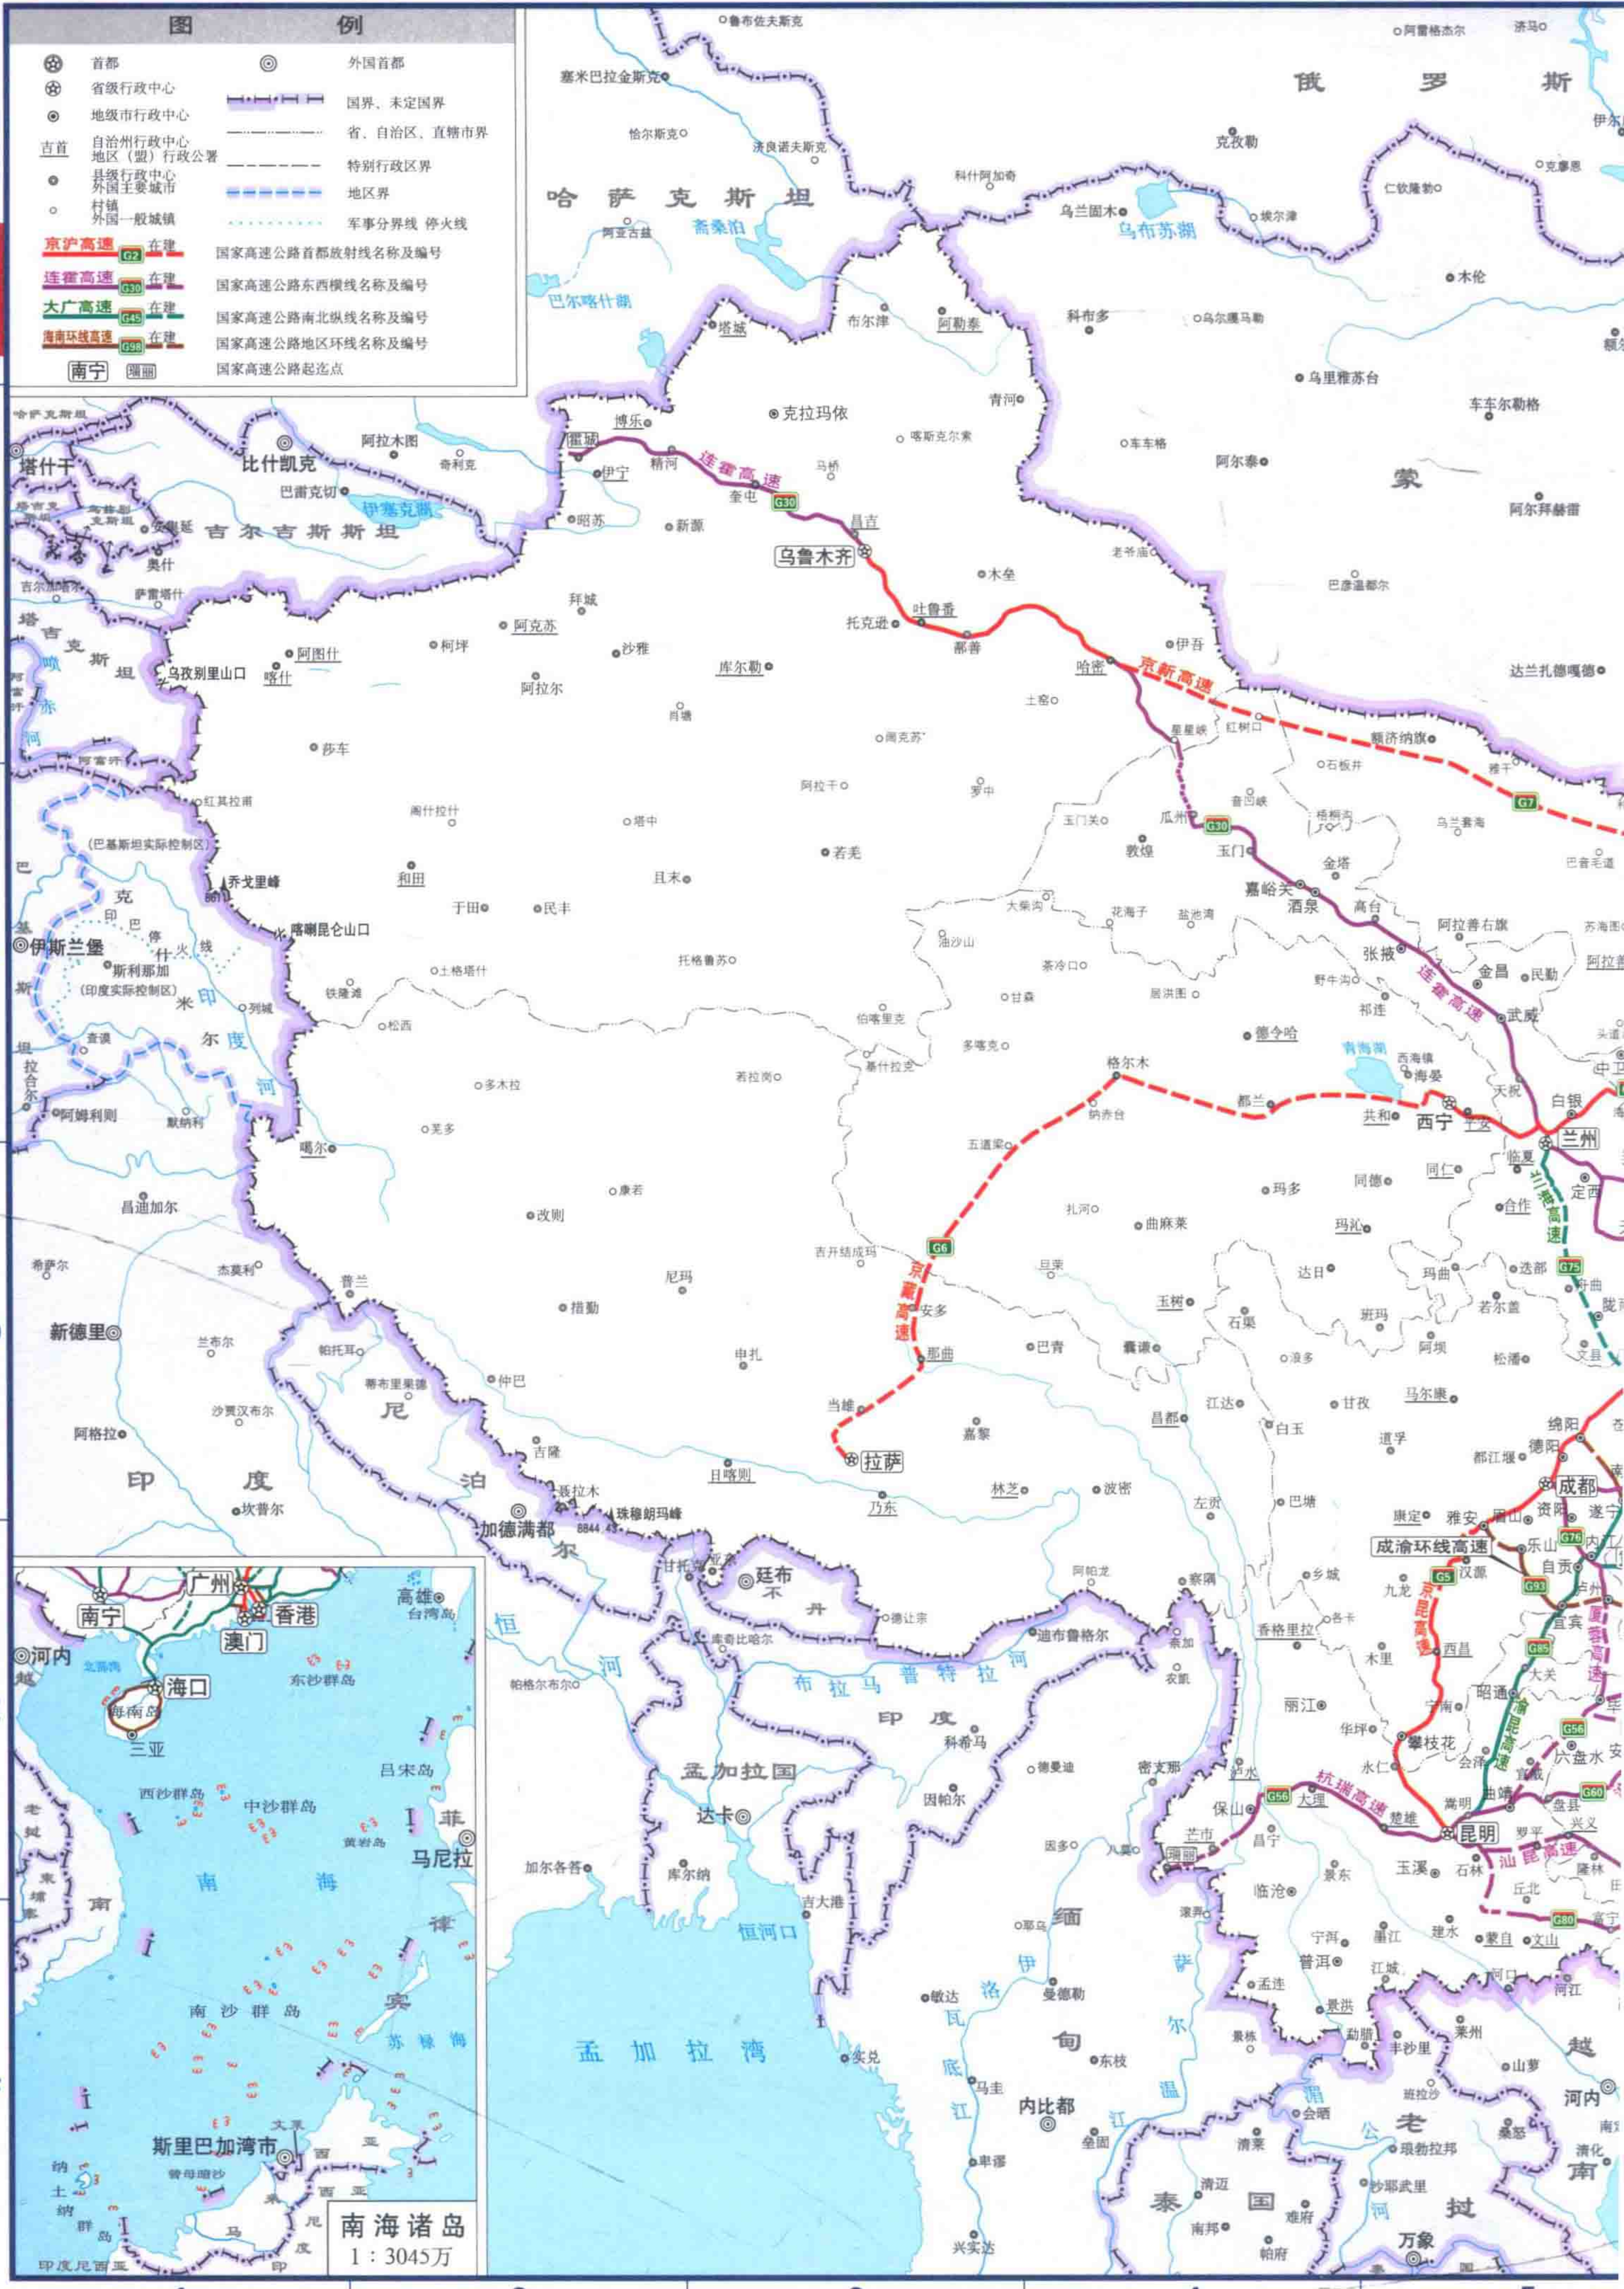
图例

首都
外国首都
省级行政中心
国界、未定国界
地级市行政中心
省、自治区、直辖市界
吉首 自治州行政中心 地区（盟）行政公署
特别行政区界
县级行政中心 外国主要城市
地区界
村镇 外国一般城镇
军事分界线 停火线
京沪高速 G2 在建 国家高速公路首都放射线名称及编号
连霍高速 G30 在建 国家高速公路东西横线名称及编号
大广高速 G45 在建 国家高速公路南北纵线名称及编号
海南环线高速 G98 在建 国家高速公路地区环线名称及编号
南宁 国家高速公路起迄点

鲁布佐夫斯克
阿雷格纳尔
济马
俄罗斯
塞米巴拉金斯克
恰尔斯克
济良诺夫斯克
克孜勒
哈萨克斯坦
科什阿加奇
乌兰固木
乌布苏湖
埃尔津
仁钦隆勃
克豪恩
阿亚古兹
斋桑泊
木伦
巴尔喀什湖
塔城
布尔津
阿勒泰
科布多
乌尔混马勒
乌里雅苏台
车车尔勒格
青河
克拉玛依
博乐
哈萨克斯坦
阿拉木图
喀斯克尔索
车车格
阿尔泰
塔什干
比什凯克
奇利克
霍城
伊宁
精河
连霍高速
马桥
奎屯
G30
巴甫克切
伊塞克湖
蒙
阿尔拜赫雷
昭苏
新源
昌吉
乌鲁木齐
吉尔吉斯斯坦
奥什
老爷庙
木垒
巴彦温都尔
拜城
吐鲁番
托克逊
阿克苏
柯坪
沙雅
鄯善
伊吾
阿图什
乌孜别里山口
喀什
库尔勒
哈密
京新高速
达兰扎德嘎德
阿拉尔
尉犁
土窑
塔吉克斯坦
喷赤河
星星峡
红柳口
额济纳旗
莎车
且末
阿克苏
石板井
G7
阿富汗
红其拉甫
阿拉干
罗中
音凹峡
塔什库尔干
塔中
玉门关
瓜州
G30
乌兰套海
巴基斯坦实际控制区
若羌
敦煌
玉门
金塔
巴音毛道
和田
嘉峪关
酒泉
高台
乔戈里峰
于田
民丰
大柴沟
花海子
盐池湾
阿拉善右旗
苏海图
喀喇昆仑山口
张掖
伊斯兰堡
斯利那加
印度实际控制区
停火线
阿拉善
托格鲁苏
茶冷口
野牛沟
金昌
民勤
土格塔什
甘森
居洪图
祁连
连霍高速
武威
列城
铁隆滩
伯喀里克
德令哈
头道
松西
印度河
多喀克
青海湖
西海镇
海晏
中卫
查谟
基什拉克
格尔木
天祝
白银
若拉岗
多木拉
都兰
纳赤台
共和
西宁
平安
兰州
阿姆利则
默纳利
芜多
五道梁
临夏
噶尔
同仁
定西
兰海高速
合作
康若
玛多
同德
改则
扎河
曲麻莱
玛沁
G6
吉开结成玛
旦荣
达日
玛曲
迭部
G75
昌迪加尔
希萨尔
杰莫利
京藏高速
尼玛
安多
玉树
石渠
班玛
若尔盖
普兰
措勤
巴青
囊谦
阿坝
松潘
文县
新德里
兰布尔
帕托耳
申扎
那曲
壤塘
马尔康
帕托耳
蒂布里果德
仲巴
当雄
江达
白玉
甘孜
绵阳
沙贾汉布尔
尼
昌都
道孚
都江堰
德阳
阿格拉
嘉黎
印度
吉隆
日喀则
拉萨
林芝
波密
成都
尼泊尔
聂拉木
坎普尔
乃东
巴塘
左贡
康定
雅安
眉山
遂宁
资阳
加德满都
珠穆朗玛峰
8844.43
廷布
成渝环线高速
乐山
G76
内江
亚东
阿帕龙
察隅
自贡
甘托克
不丹
乡城
九龙
汉源
G93
泸州
恒河
德让宗
香格里拉
稻城
迪布鲁格尔
泰加
宜宾
南嘉比哈尔
京昆高速
西昌
G85
帕格尔布尔
布拉马普特拉河
木里
大关
农凯
丽江
宁南
昭通
华坪
G56
科希马
印度
攀枝花
会泽
六盘水
孟加拉国
德曼迪
密支那
永仁
宣威
泸水
杭瑞高速
因帕尔
保山
大理
G56
楚雄
曲靖
盘县
兴义
G60
达卡
嵩明
昆明
芒市
昌宁
石林
罗平
汕昆高速
瑞丽
八莫
景东
玉溪
隆林
加尔各答
库尔纳
临沧
丘北
吉大港
建水
G80
富宁
恒河口
耶乌
宁洱
蒙自
文山
墨江
普洱
江城
缅
伊洛瓦底江
萨尔温江
孟加拉湾
瑞丽
曼德勒
河口
孟连
景洪
越
勐腊
莱州
甸
敏达
景栋
丰沙里
实兑
东枝
山萝
会晒
班控沙
内比都
马圭
老
琅勃拉邦
桑怒
河内
垒固
清化
泰国
湄公河
清莱
南
卑谬
沙耶武里
清迈
难府
挝
南邦
帕府
兴实达
万象

广州
香港
澳门
南宁
高雄
台湾岛
河内
越
北部湾
海口
海南岛
东沙群岛
三亚
吕宋岛
老挝
西沙群岛
中沙群岛
菲
黄岩岛
马尼拉
柬埔寨
南
南海
律
宾
南沙群岛
苏禄海
文莱
斯里巴加湾市
西
亚
曾母暗沙
纳土纳群岛
来
马
印度尼西亚
南海诸岛
1：3045万